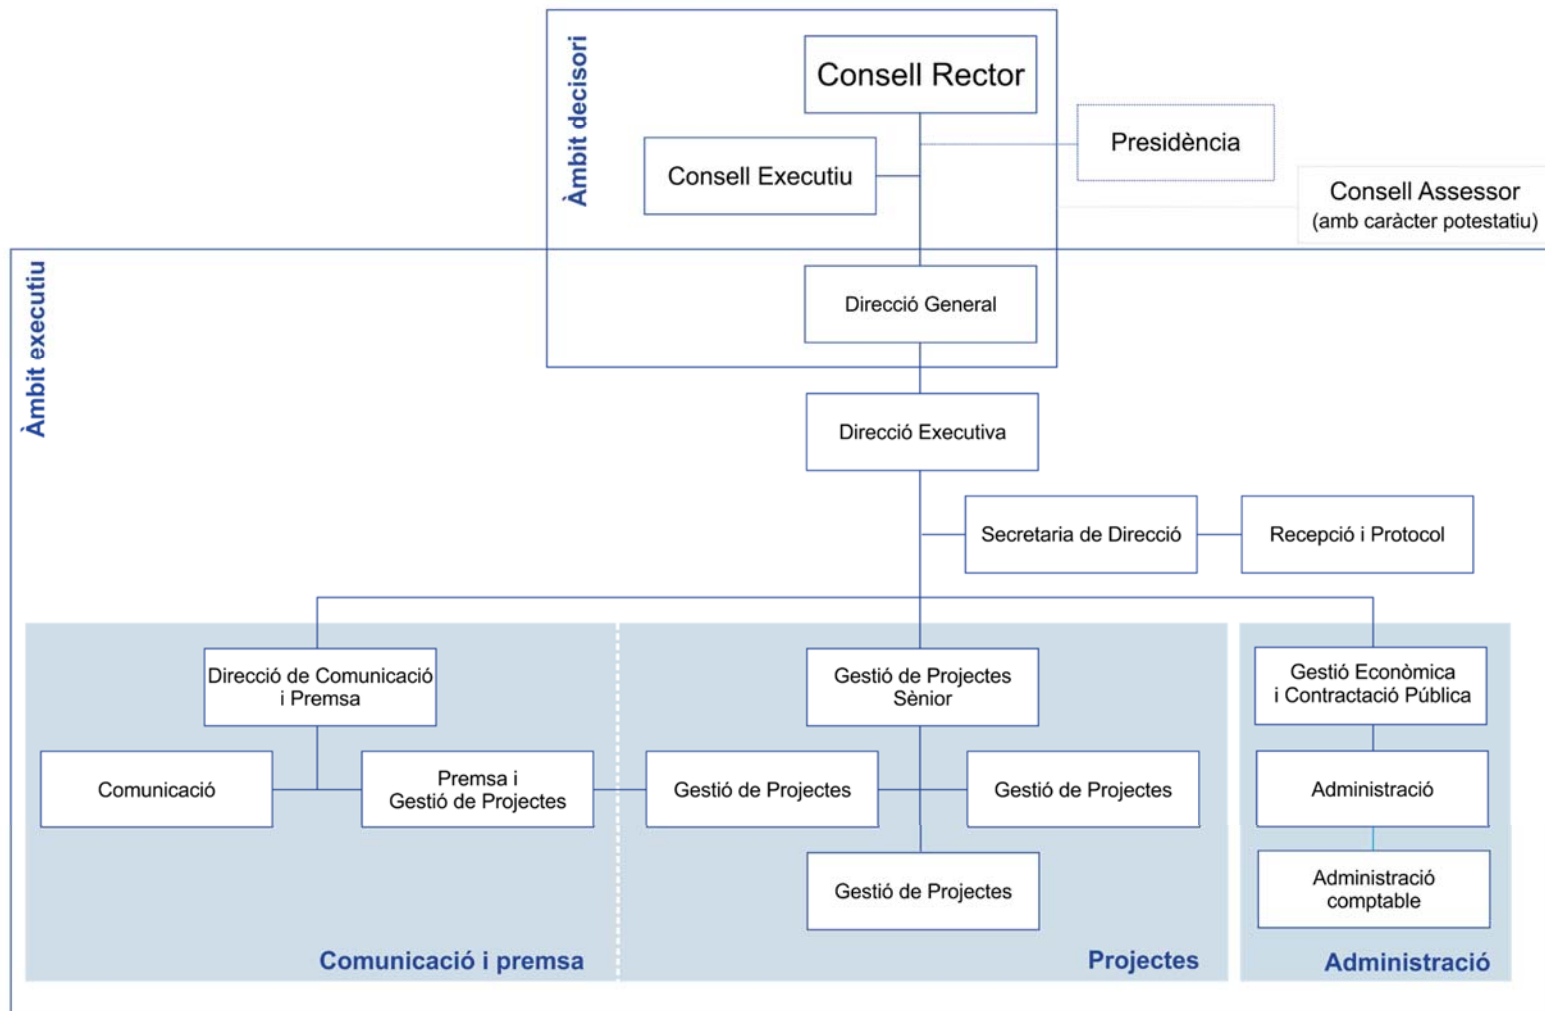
Àmbit decisori

Consell Rector

Consell Executiu

Presidència

Consell Assessor
(amb caràcter potestatiu)

Àmbit executiu

Direcció General

Direcció Executiva

Secretaria de Direcció

Recepció i Protocol

Direcció de Comunicació i Premsa

Comunicació

Premsa i Gestió de Projectes

Gestió de Projectes Sènior

Gestió de Projectes

Gestió de Projectes

Gestió de Projectes

Gestió Econòmica i Contractació Pública

Administració

Administració comptable

Comunicació i premsa

Projectes

Administració